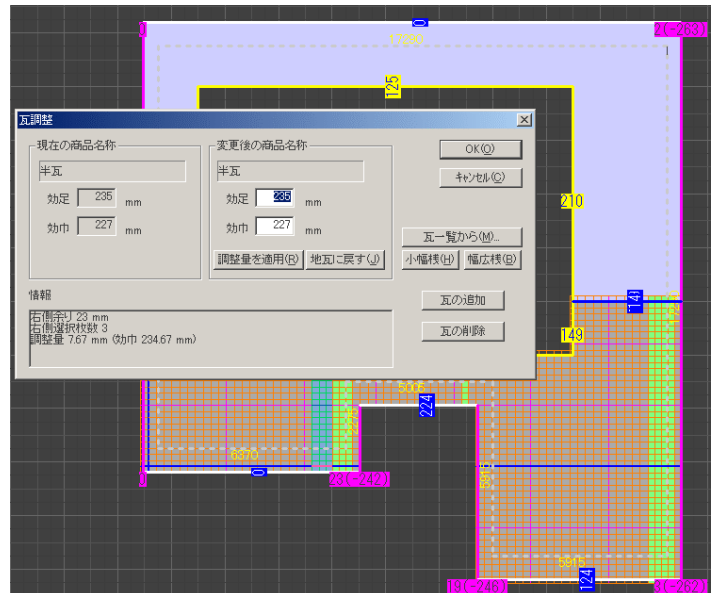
瓦調整

現在の商品名称
半瓦
効足 235 mm
効巾 227 mm

変更後の商品名称
半瓦
効足 235 mm
効巾 227 mm
調整量を適用(R) 地瓦に戻す(J)

OK(O)
キャンセル(C)
瓦一覧から(M)...
小幅桟(H) 幅広桟(B)
瓦の追加
瓦の削除

情報
右側余り 23 mm
右側選択枚数 3
調整量 7.67 mm (効巾 234.67 mm)

0
2(-263)
12290
125
210
141
149
5005
224
6870
0
0
23(-242)
5815
124
18(-246)
3(-262)